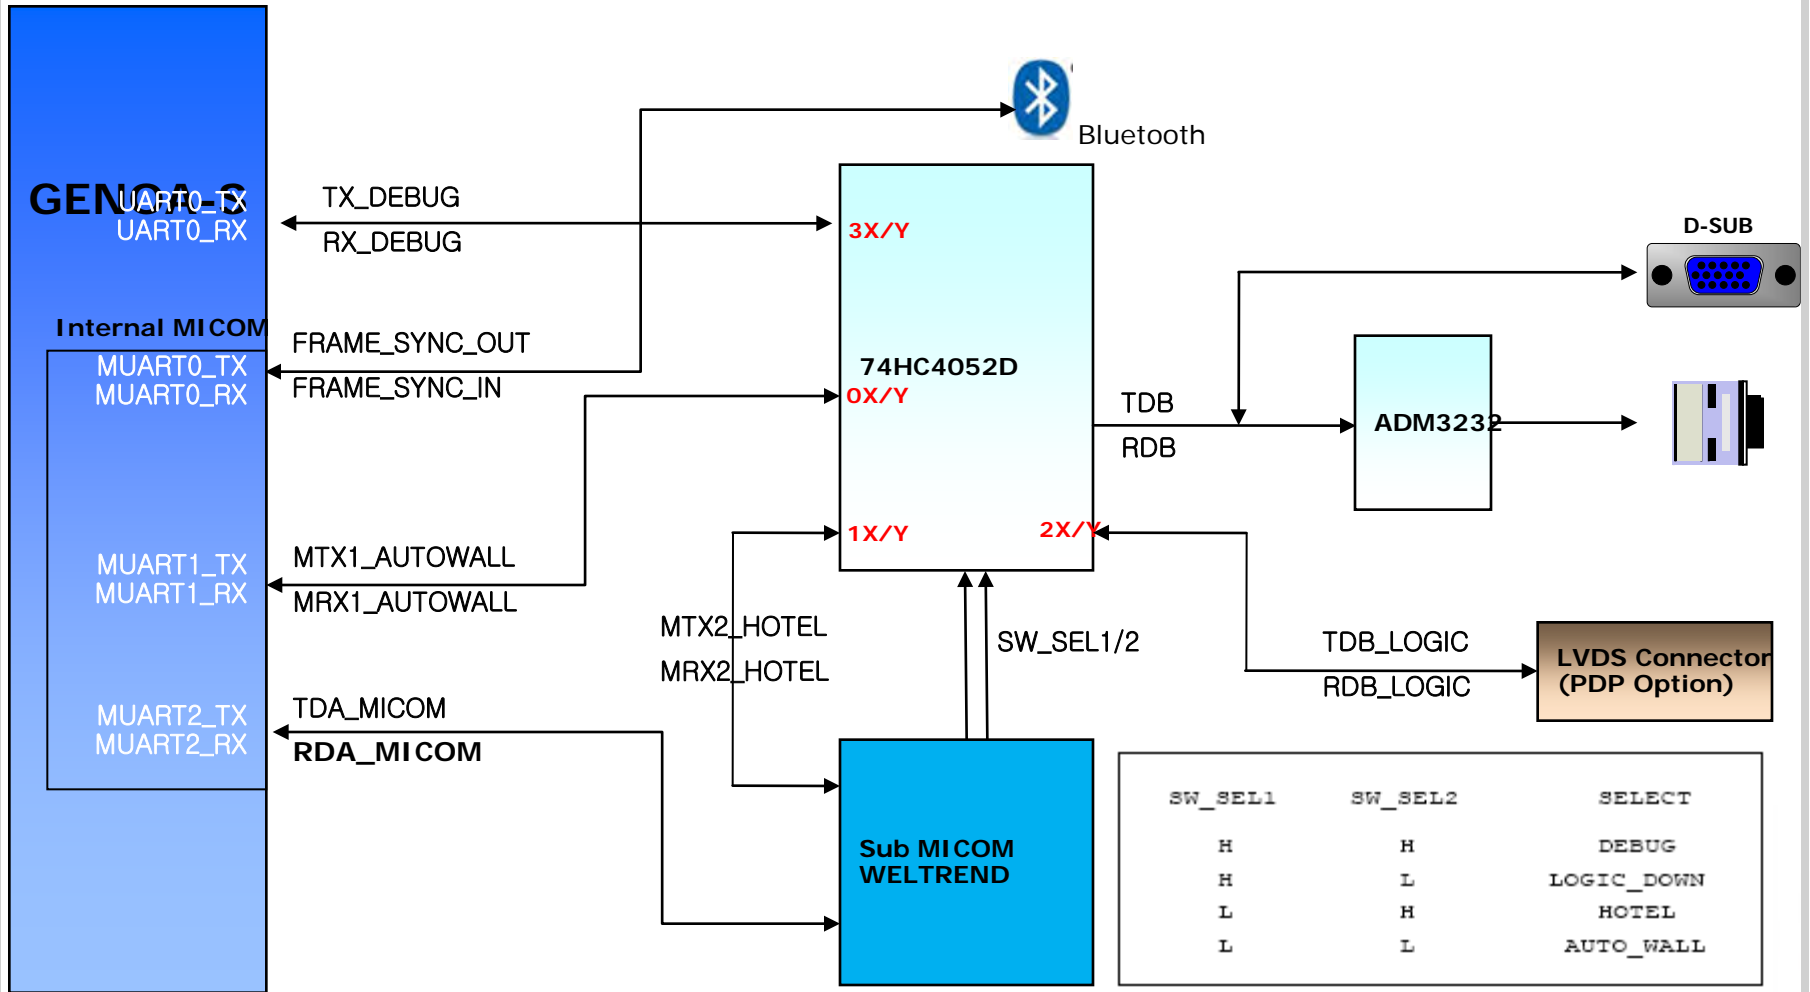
GENOA-S
UART0_TX
UART0_RX

Internal MICOM
MUART0_TX
MUART0_RX

MUART1_TX
MUART1_RX

MUART2_TX
MUART2_RX

TX_DEBUG
RX_DEBUG

FRAME_SYNC_OUT
FRAME_SYNC_IN

MTX1_AUTOWALL
MRX1_AUTOWALL

TDA_MICOM
RDA_MICOM

Bluetooth

3X/Y
74HC4052D
0X/Y
1X/Y
2X/Y

MTX2_HOTEL
MRX2_HOTEL

SW_SEL1/2

TDB
RDB

D-SUB

ADM3232

TDB_LOGIC
RDB_LOGIC

LVDS Connector
(PDP Option)

Sub MICOM
WELTREND

| SW_SEL1 | SW_SEL2 | SELECT |
|---|---|---|
| H | H | DEBUG |
| H | L | LOGIC_DOWN |
| L | H | HOTEL |
| L | L | AUTO_WALL |